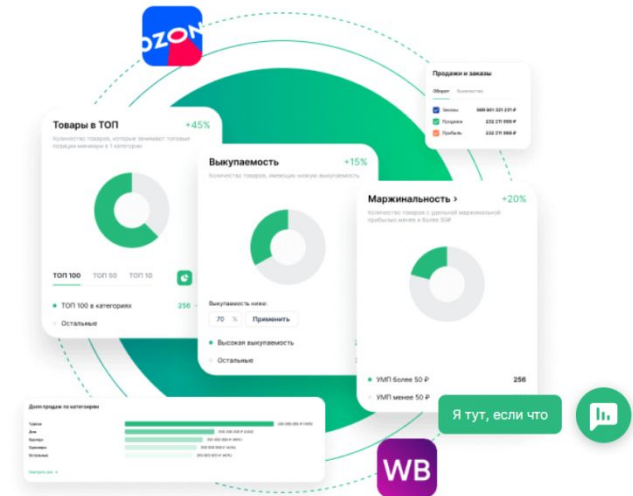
OZON

Товары в ТОП
+45%
Количество товаров, которые занимают топовые позиции минимум в 1 категории

ТОП 100
ТОП 50
ТОП 10

ТОП 100 в категориях
256
Остальные

Выкупаемость
+15%
Количество товаров, имеющих низкую выкупаемость

Выкупаемость ниже:
70 %
Применить

Высокая выкупаемость
Остальные

Продажи и заказы
Оборот
Количество
Заказы
Продажи
Прибыль

Маржинальность >
+20%
Количество товаров с удельной маржинальной прибылью менее в более 50₽

УМП более 50 ₽
256
УМП менее 50 ₽

Доля продаж по категориям

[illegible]

WB

Я тут, если что